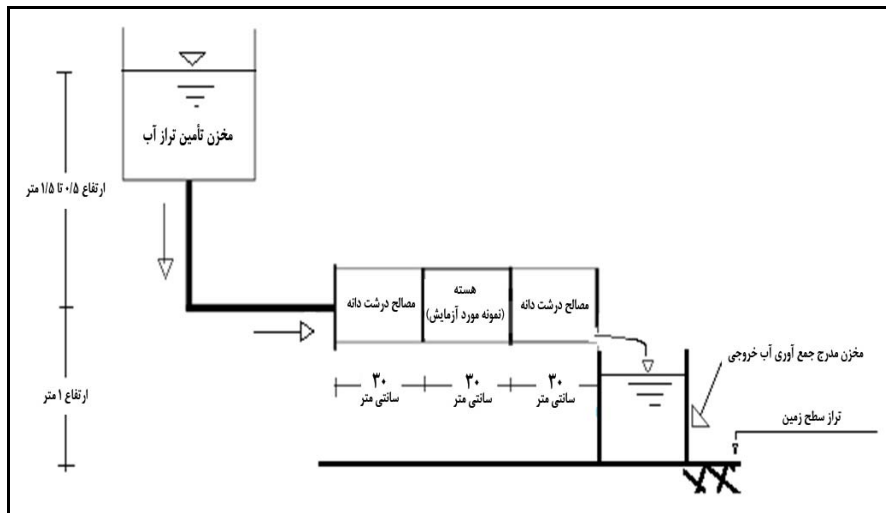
مخزن تأمین تراز آب

ارتفاع ۰/۵ تا ۱/۵ متر

ارتفاع ۱ متر

مصالح درشت دانه

هسته
(نمونه مورد آزمایش)

مصالح درشت دانه

۳۰
سانتی متر

۳۰
سانتی متر

۳۰
سانتی متر

مخزن مدرج جمع آوری آب خروجی

تراز سطح زمین